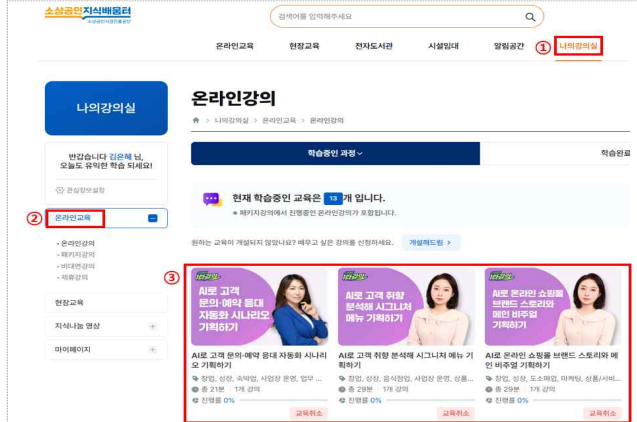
소상공인지식배움터
소상공인시장진흥공단

검색어를 입력해주세요

온라인교육 현장교육 전자도서관 시설임대 알림공간 ① 나의강의실

나의강의실

반갑습니다 김은혜 님, 오늘도 유익한 학습 되세요!

관심정보설정

② 온라인교육

- 온라인강의
- 패키지강의
- 비대면강의
- 제휴강의

현장교육

지식나눔 영상

마이페이지

온라인강의

> 나의강의실 > 온라인교육 > 온라인강의

학습중인 과정

학습완료

현재 학습중인 교육은 13 개 입니다.

* 패키지강의에서 진행중인 온라인강의가 포함됩니다.

원하는 교육이 개설되지 않았나요? 배우고 싶은 강의를 신청하세요. 개설해드림 >

③

AI로 고객 문의·예약 응대 자동화 시나리오 기획하기

AI로 고객 문의·예약 응대 자동화 시나리오 기획하기
창업, 성장, 쇠퇴업, 사업장 운영, 업무 ...
총 21분 1개 강의
진행률 0%
교육취소

AI로 고객 취향 분석해 시그니처 메뉴 기획하기

AI로 고객 취향 분석해 시그니처 메뉴 기획하기
창업, 성장, 외식창업, 사업장 운영, 상품...
총 29분 1개 강의
진행률 0%
교육취소

AI로 온라인 쇼핑몰 브랜드 스토리와 메인 비주얼 기획하기

AI로 온라인 쇼핑몰 브랜드 스토리와 메인 비주얼 기획하기
창업, 성장, 도소매업, 마케팅, 상품/서비...
총 29분 1개 강의
진행률 0%
교육취소